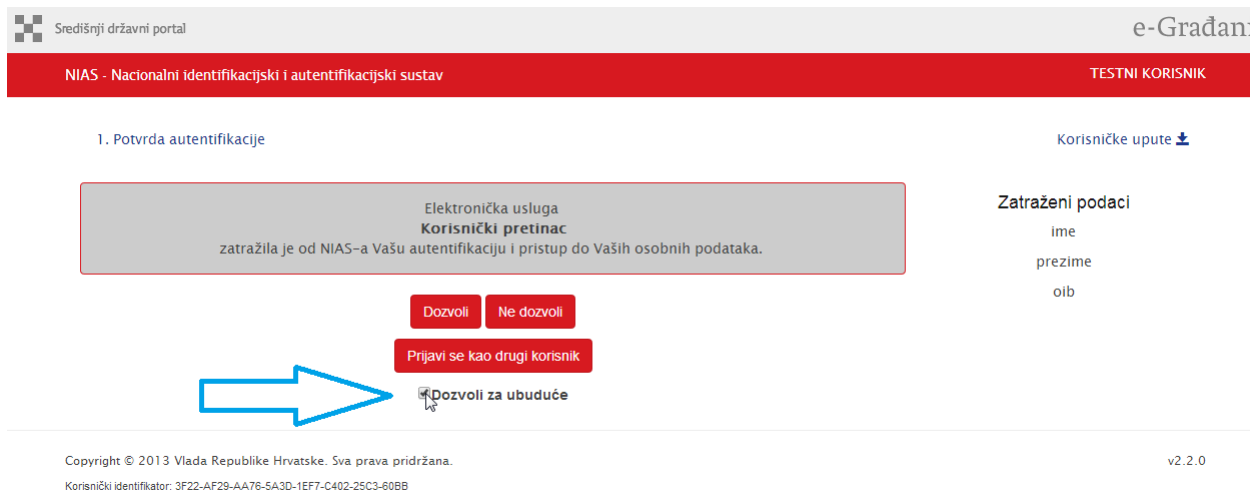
Središnji državni portal

e-Građani

NIAS - Nacionalni identifikacijski i autentifikacijski sustav

TESTNI KORISNIK

1. Potvrda autentifikacije

Korisničke upute

Elektronička usluga
**Korisnički pretinac**
zatražila je od NIAS-a Vašu autentifikaciju i pristup do Vaših osobnih podataka.

Zatraženi podaci
ime
prezime
oib

Dozvoli

Ne dozvoli

Prijavi se kao drugi korisnik

Dozvoli za ubuduće

Copyright © 2013 Vlada Republike Hrvatske. Sva prava pridržana.

v2.2.0

Korisnički identifikator: 3F22-AF29-AA76-5A3D-1EF7-C402-25C3-60BB